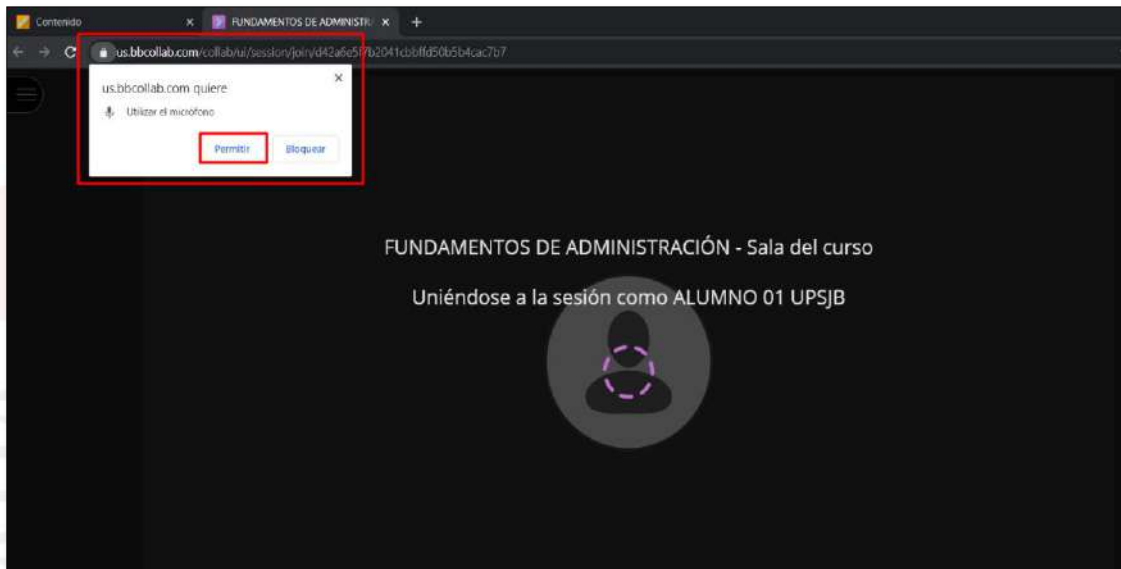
Contenido
FUNDAMENTOS DE ADMINISTRA
us.bbcollab.com/collab/ui/session/join/d42a6e5f7b2041cbbffd50b5b4cac7b7

us.bbcollab.com quiere
Utilizar el micrófono
Permitir
Bloquear

FUNDAMENTOS DE ADMINISTRACIÓN - Sala del curso

Uniéndose a la sesión como ALUMNO 01 UPSJB